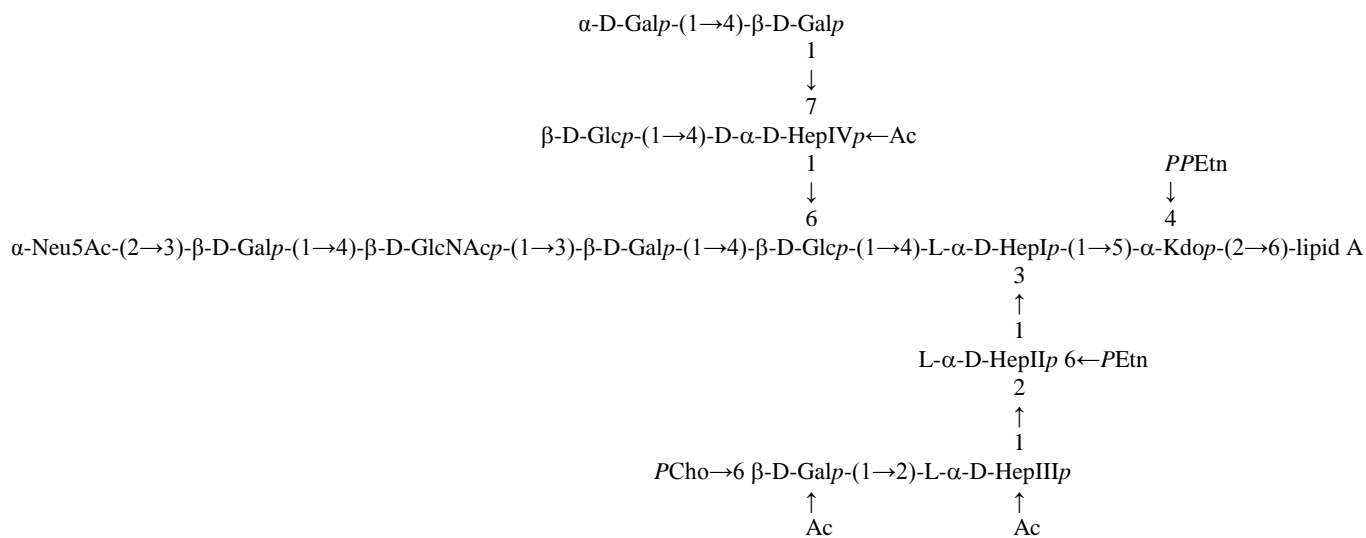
α-D-Gal$p$-(1→4)-β-D-Gal$p$
1
↓
7
β-D-Glc$p$-(1→4)-D-α-D-HepIV$p$←Ac
1
↓
6

$PP$Etn
↓
4

α-Neu5Ac-(2→3)-β-D-Gal$p$-(1→4)-β-D-GlcNAc$p$-(1→3)-β-D-Gal$p$-(1→4)-β-D-Glc$p$-(1→4)-L-α-D-HepI$p$-(1→5)-α-Kdo$p$-(2→6)-lipid A
3
↑
1
L-α-D-HepII$p$ 6←$P$Etn
2
↑
1
$P$Cho→6 β-D-Gal$p$-(1→2)-L-α-D-HepIII$p$
↑ ↑
Ac Ac